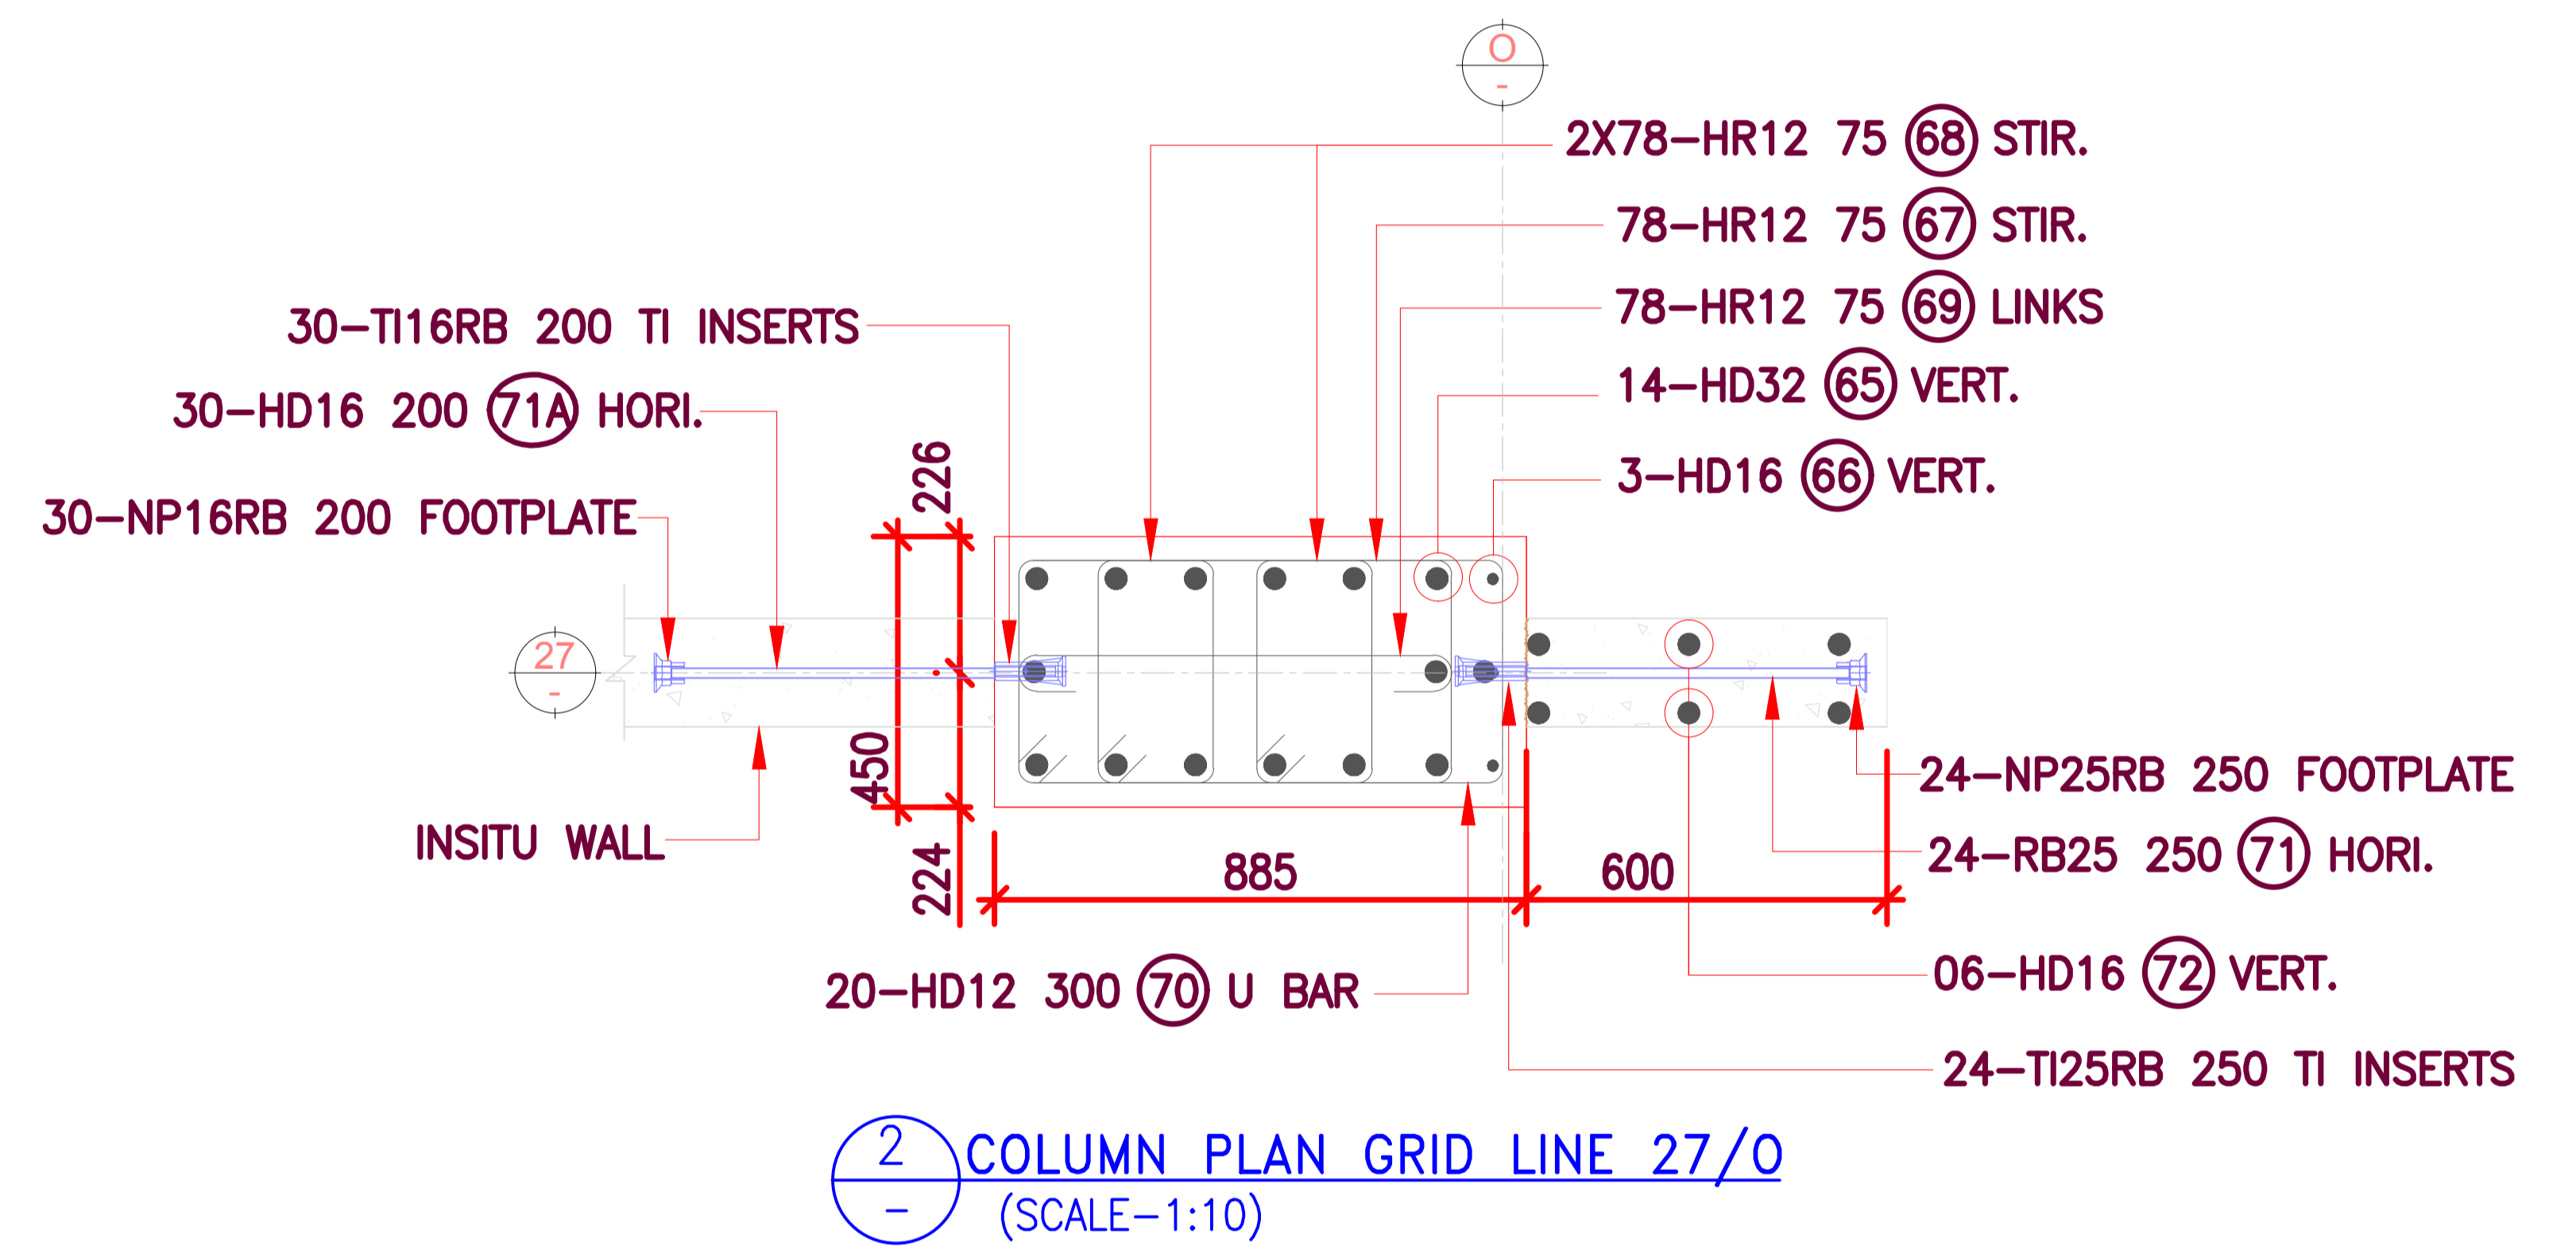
O
-

2X78–HR12 75 (68) STIR.

78–HR12 75 (67) STIR.

78–HR12 75 (69) LINKS

14–HD32 (65) VERT.

3–HD16 (66) VERT.

30–TI16RB 200 TI INSERTS

30–HD16 200 (71A) HORI.

30–NP16RB 200 FOOTPLATE

226

27
-

450

INSITU WALL

224

885

600

24–NP25RB 250 FOOTPLATE

24–RB25 250 (71) HORI.

20–HD12 300 (70) U BAR

06–HD16 (72) VERT.

24–TI25RB 250 TI INSERTS

2
–
COLUMN PLAN GRID LINE 27/O
(SCALE–1:10)